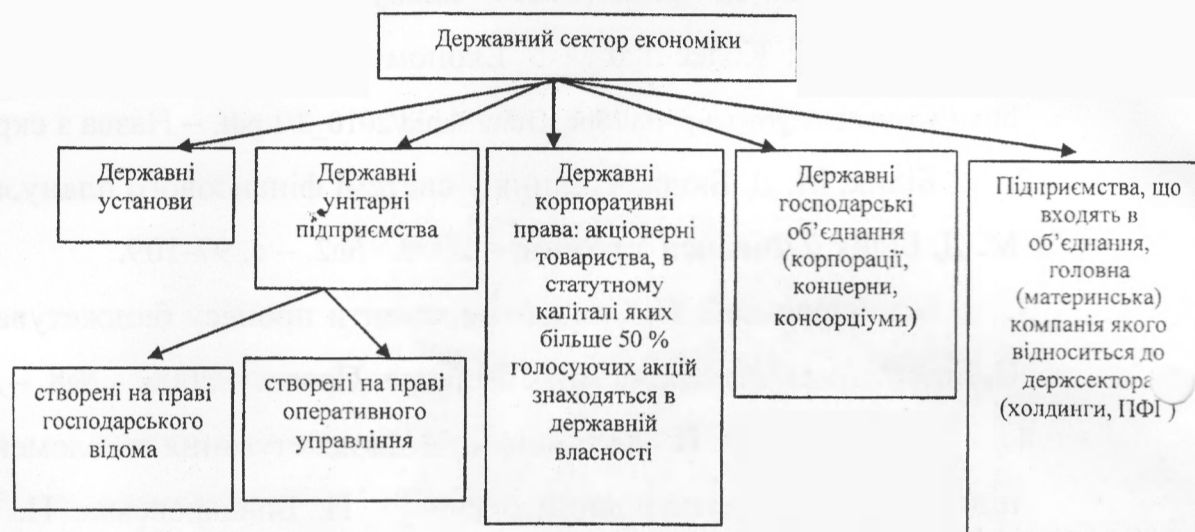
Державний сектор економіки

Державні установи

Державні унітарні підприємства

створені на праві господарського відома

створені на праві оперативного управління

Державні корпоративні права: акціонерні товариства, в статутному капіталі яких більше 50 % голосуючих акцій знаходяться в державній власності

Державні господарські об'єднання (корпорації, концерни, консорціуми)

Підприємства, що входять в об'єднання, головна (материнська) компанія якого відноситься до держсектора (холдинги, ПФГ)